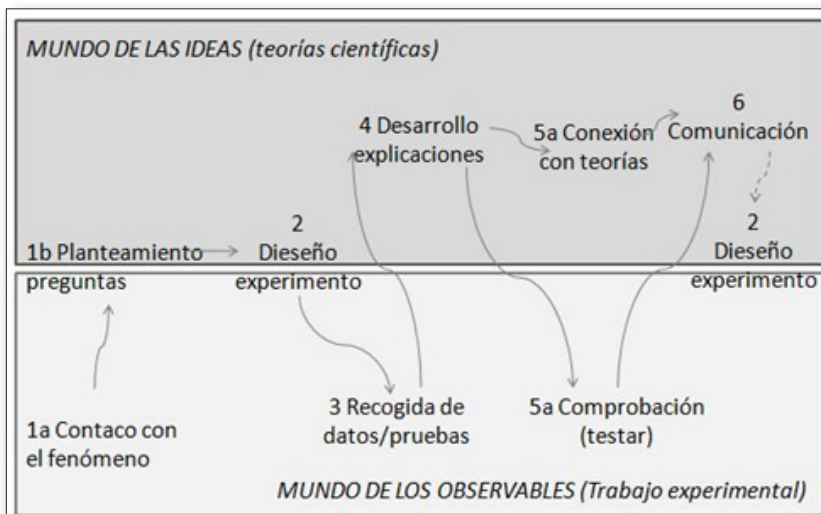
MUNDO DE LAS IDEAS (teorías científicas)

4 Desarrollo explicaciones

5a Conexión con teorías

6 Comunicación

1b Planteamiento preguntas

2 Dieseño experimento

2 Dieseño experimento

1a Contaco con el fenómeno

3 Recogida de datos/pruebas

5a Comprobación (testar)

MUNDO DE LOS OBSERVABLES (Trabajo experimental)